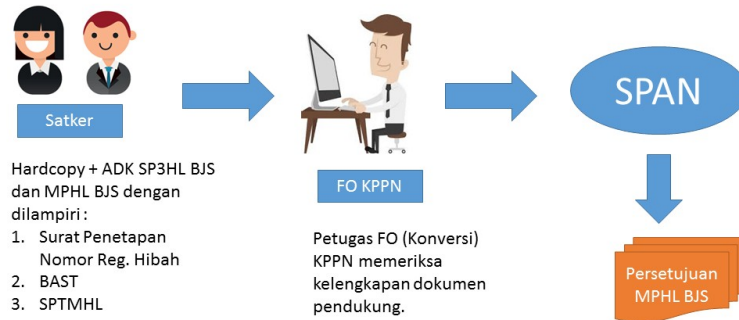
Satker

Hardcopy + ADK SP3HL BJS dan MPHL BJS dengan dilampiri :
1. Surat Penetapan Nomor Reg. Hibah
2. BAST
3. SPTMHL

FO KPPN

Petugas FO (Konversi) KPPN memeriksa kelengkapan dokumen pendukung.

SPAN

Persetujuan MPHL BJS